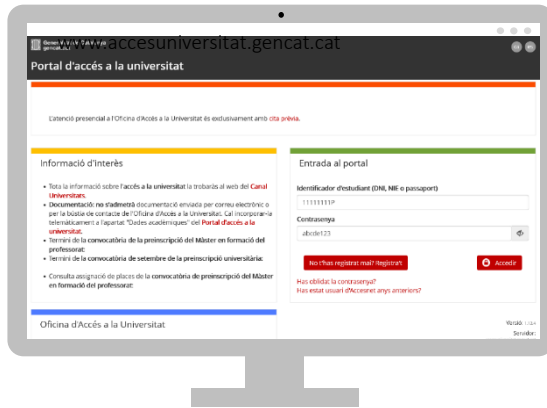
Generalitat de Catalunya gencat.cat www.accesuniversitat.gencat.cat

Portal d'accés a la universitat

L'atenció presencial a l'Oficina d'Accés a la Universitat és exclusivament amb cita prèvia.

Informació d'Interès

- Tota la informació sobre l'accés a la universitat la trobaràs al web del Canal Universitats.
- Documentació: no s'admetrà documentació enviada per correu electrònic o per la bústia de contacte de l'Oficina d'Accés a la Universitat. Cal incorporar-la telemàticament a l'apartat "Dades acadèmiques" del Portal d'accés a la universitat.
- Termini de la convocatòria de la preinscripció del Màster en formació del professorat:
- Termini de la convocatòria de setembre de la preinscripció universitària:
- Consulta assignació de places de la convocatòria de preinscripció del Màster en formació del professorat:

Oficina d'Accés a la Universitat

Entrada al portal

Identificador d'estudiant (DNI, NIE o passaport)

11111111P

Contrasenya

abcde123

No t'has registrat mai? Registra't

Accedir

Has oblidat la contrasenya?

Has estat usuari d'Accesnet anys anteriors?

Versió: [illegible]

Servidor: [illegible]